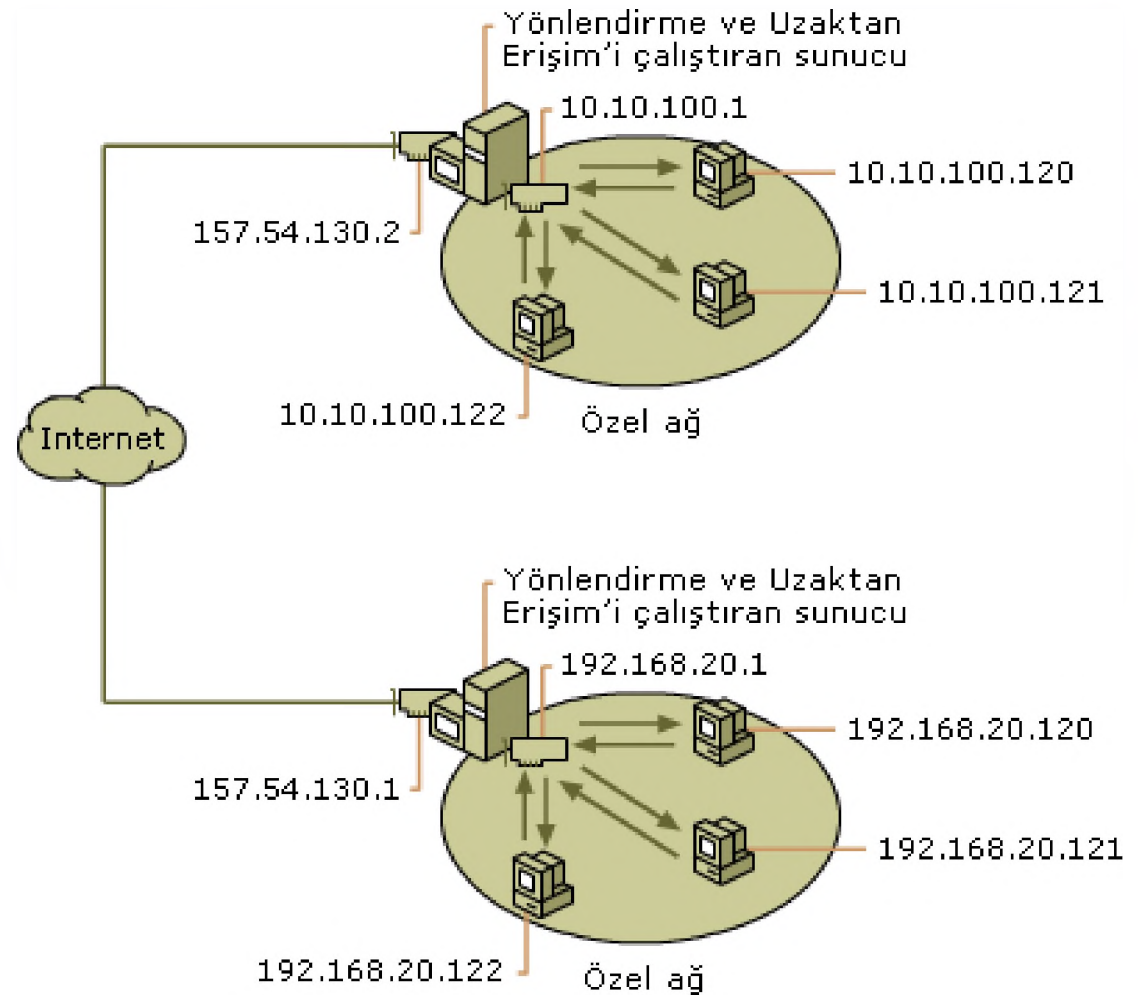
Yönlendirme ve Uzaktan Erişim'i çalıştıran sunucu

10.10.100.1

10.10.100.120

157.54.130.2

10.10.100.121

10.10.100.122

Özel ağ

Internet

Yönlendirme ve Uzaktan Erişim'i çalıştıran sunucu

192.168.20.1

192.168.20.120

157.54.130.1

192.168.20.121

192.168.20.122

Özel ağ